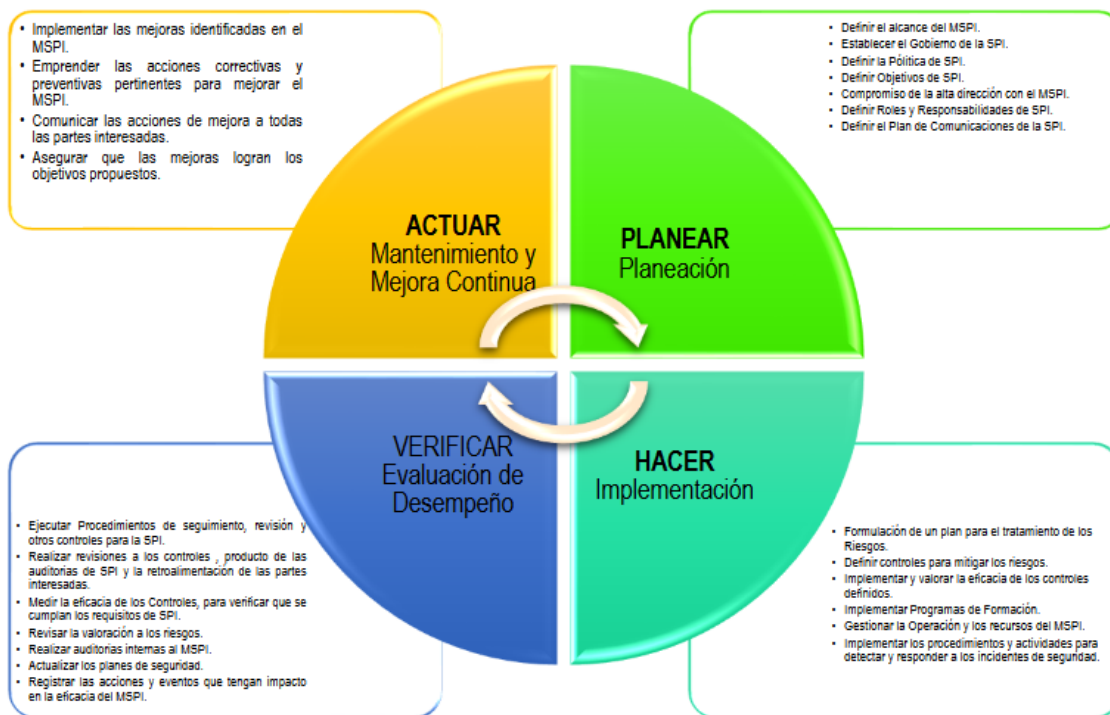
• Implementar las mejoras identificadas en el MSPI.
• Emprender las acciones correctivas y preventivas pertinentes para mejorar el MSPI.
• Comunicar las acciones de mejora a todas las partes interesadas.
• Asegurar que las mejoras logran los objetivos propuestos.

• Definir el alcance del MSPI.
• Establecer el Gobierno de la SPI.
• Definir la Política de SPI.
• Definir Objetivos de SPI.
• Compromiso de la alta dirección con el MSPI.
• Definir Roles y Responsabilidades de SPI.
• Definir el Plan de Comunicaciones de la SPI.

ACTUAR
Mantenimiento y Mejora Continua

PLANEAR
Planeación

VERIFICAR
Evaluación de Desempeño

HACER
Implementación

• Ejecutar Procedimientos de seguimiento, revisión y otros controles para la SPI.
• Realizar revisiones a los controles , producto de las auditorias de SPI y la retroalimentación de las partes interesadas.
• Medir la eficacia de los Controles, para verificar que se cumplan los requisitos de SPI.
• Revisar la valoración a los riesgos.
• Realizar auditorias internas al MSPI.
• Actualizar los planes de seguridad.
• Registrar las acciones y eventos que tengan impacto en la eficacia del MSPI.

• Formulación de un plan para el tratamiento de los Riesgos.
• Definir controles para mitigar los riesgos.
• Implementar y valorar la eficacia de los controles definidos.
• Implementar Programas de Formación.
• Gestionar la Operación y los recursos del MSPI.
• Implementar los procedimientos y actividades para detectar y responder a los incidentes de seguridad.